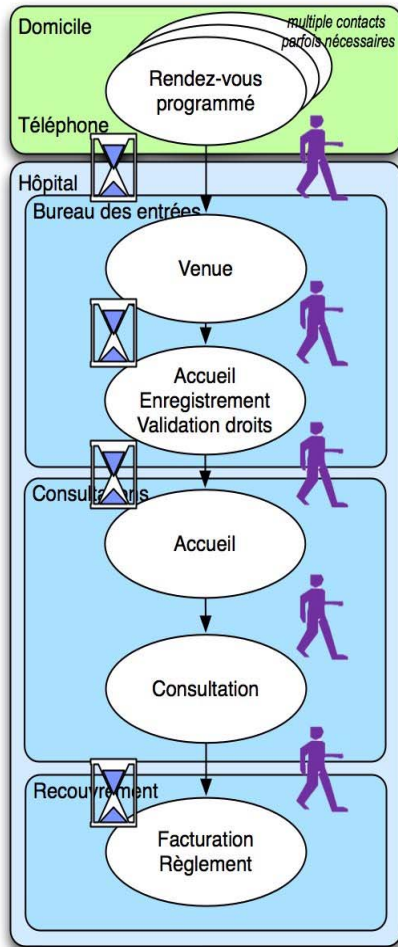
Domicile

multiple contacts parfois nécessaires

Rendez-vous programmé

Téléphone

Hôpital

Bureau des entrées

Venue

Accueil
Enregistrement
Validation droits

Consultations

Accueil

Consultation

Recouvrement

Facturation
Règlement